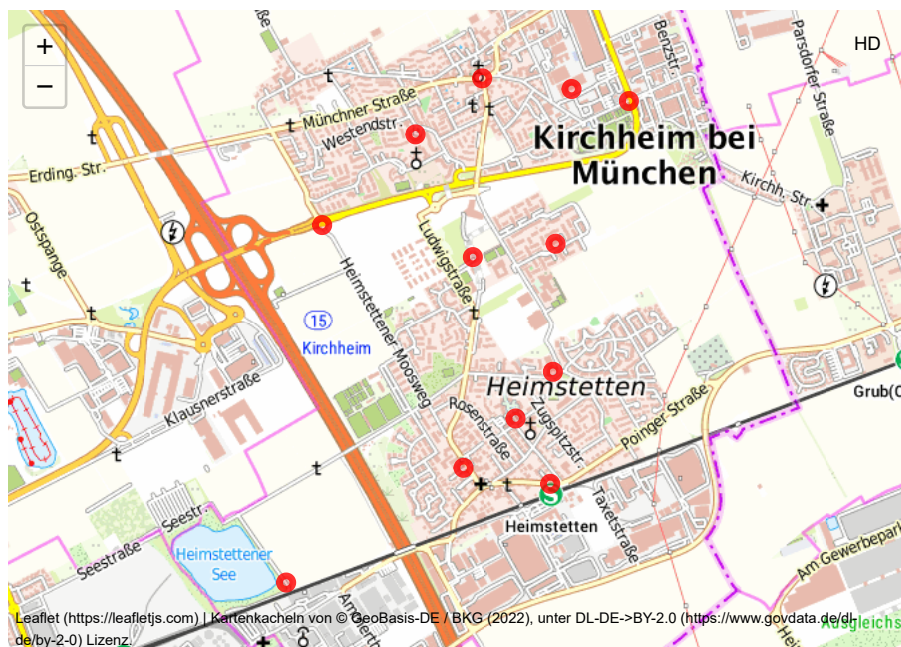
+
−
HD
ße
Benzstr.
Parsdorfer Straße
Münchner Straße
Westendstr.
Erding. Str.
Kirchheim bei München
Kirchh. Str.
Ostspange
Ludwigstraße
Heimstettener Moosweg
15
Kirchheim
Heimstetten
Grub(O
Klausnerstraße
Rosenstraße
Zugspitzstr.
Poinger Straße
Taxetstraße
Heimstetten
Seestraße
Seestr.
Heimstettener See
Am Gewerbepark
Am
Ausgleichs
Leaflet (https://leafletjs.com) | Kartenkacheln von © GeoBasis-DE / BKG (2022), unter DL-DE->BY-2.0 (https://www.govdata.de/dl-de/by-2-0) Lizenz.